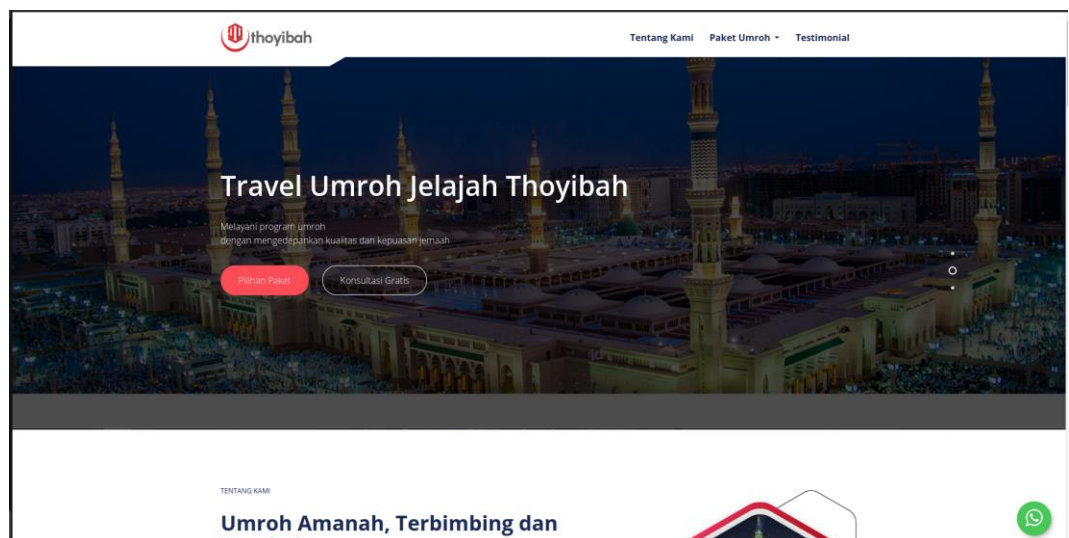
thoyibah

Tentang Kami Paket Umroh Testimonial

Travel Umroh Jelajah Thoyibah

Melayani program umroh
dengan mengedepankan kualitas dan kepuasan jemaah

Pilihan Paket Konsultasi Gratis

TENTANG KAMI

Umroh Amanah, Terbimbing dan